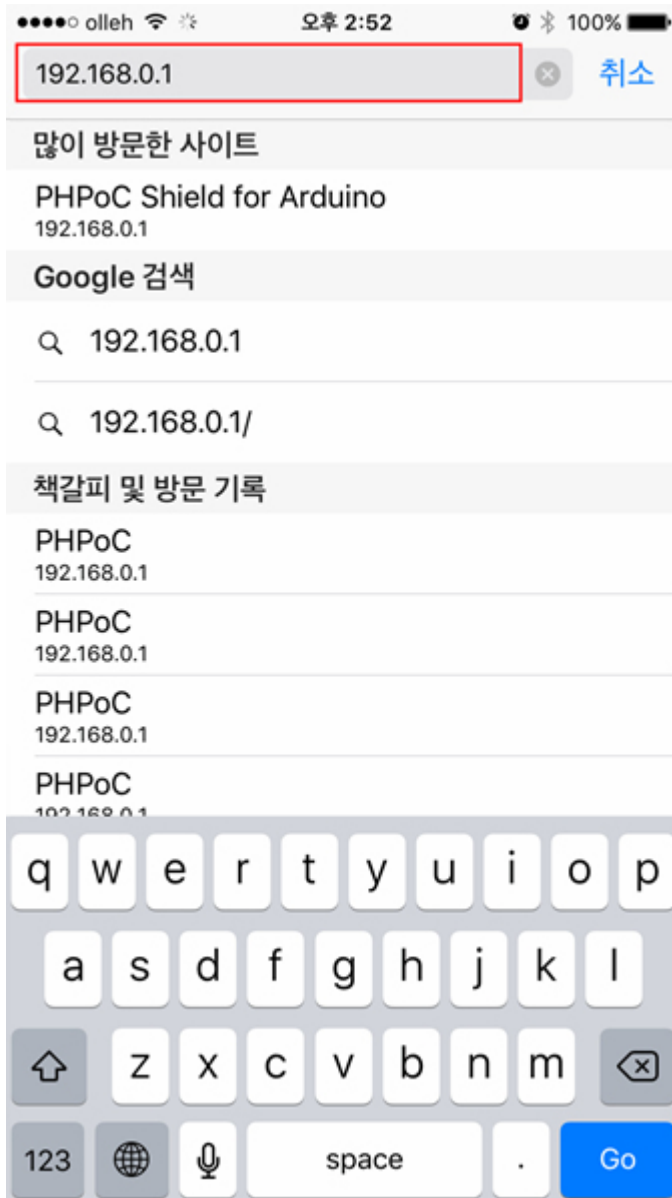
●●●●○ olleh 오후 2:52 100%

192.168.0.1 취소

많이 방문한 사이트

PHPoC Shield for Arduino
192.168.0.1

Google 검색

192.168.0.1

192.168.0.1/

책갈피 및 방문 기록

PHPoC
192.168.0.1

PHPoC
192.168.0.1

PHPoC
192.168.0.1

PHPoC
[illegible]

q w e r t y u i o p
a s d f g h j k l
z x c v b n m
123 space . Go